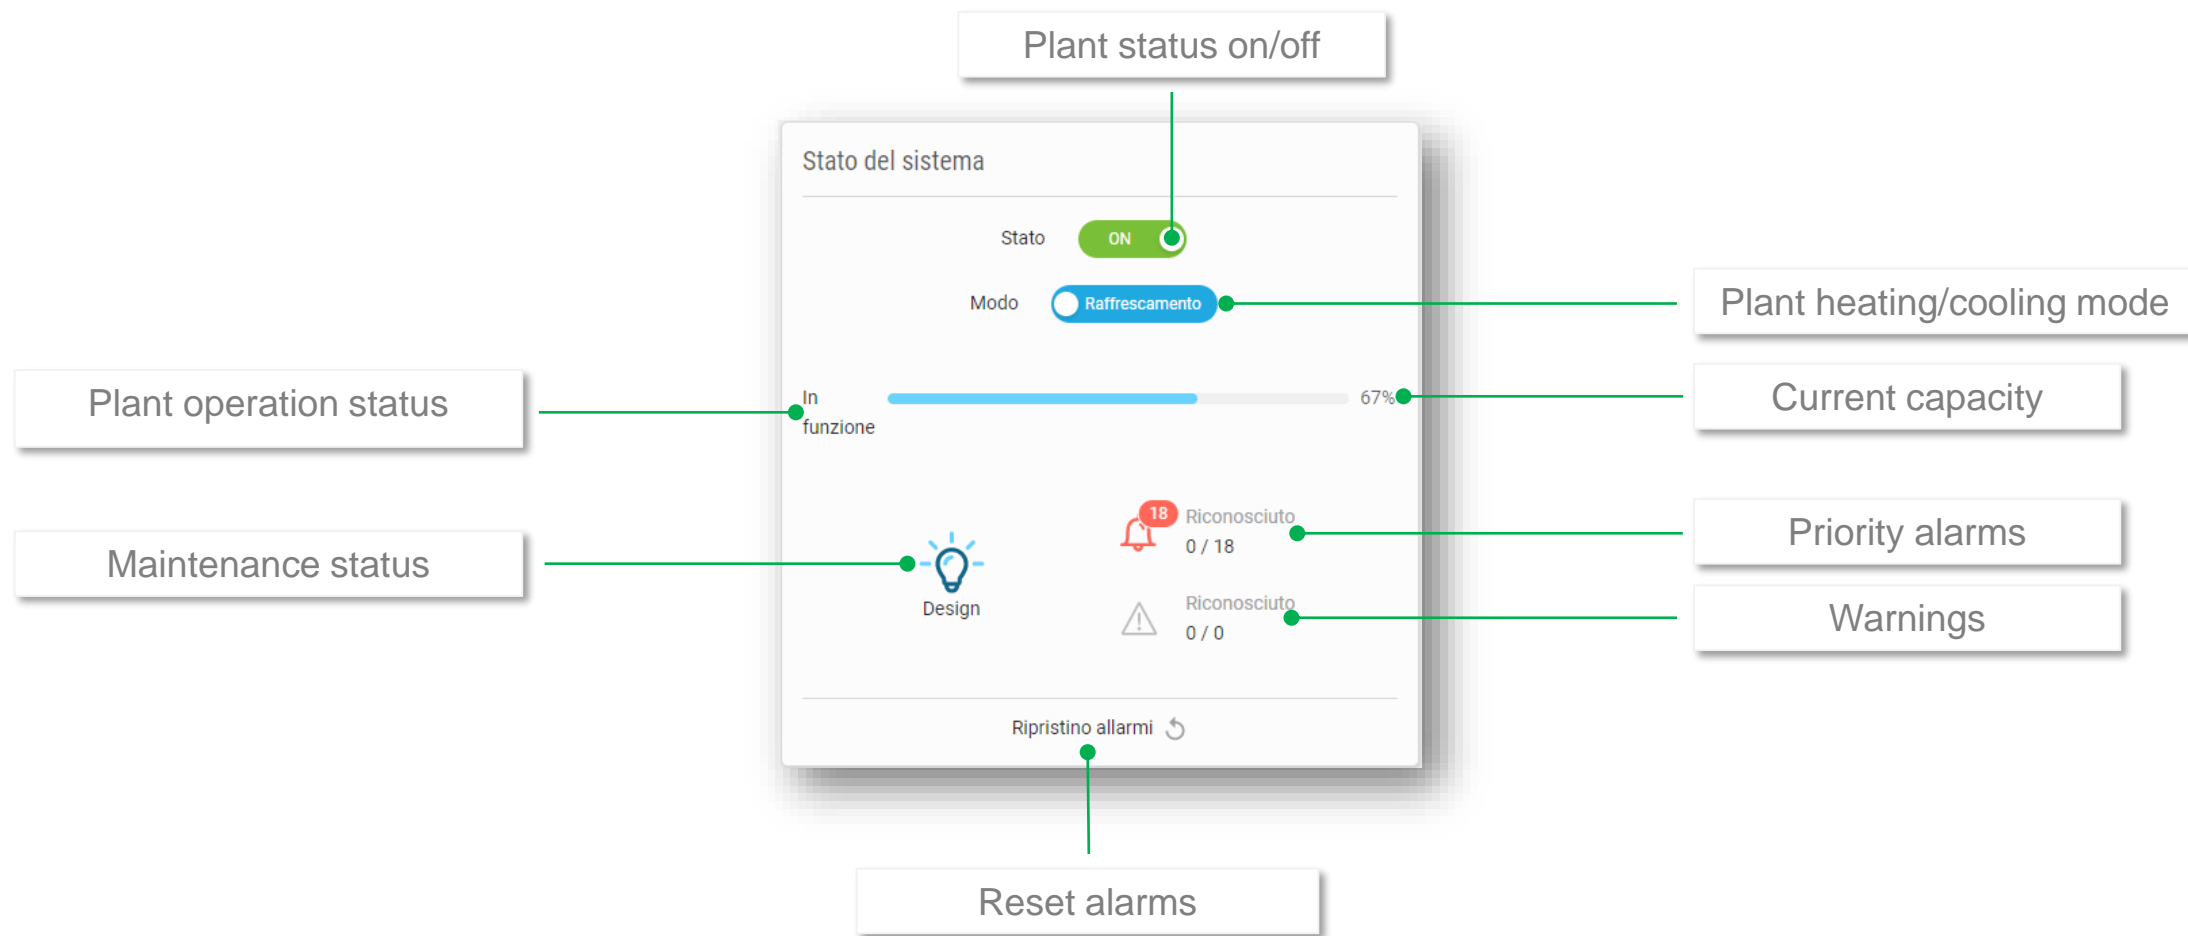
Plant status on/off

Stato del sistema

Stato ON

Modo Raffrescamento

Plant heating/cooling mode

Plant operation status

In funzione

67%

Current capacity

18 Riconosciuto 0 / 18

Priority alarms

Maintenance status

Design

Riconosciuto 0 / 0

Warnings

Ripristino allarmi

Reset alarms